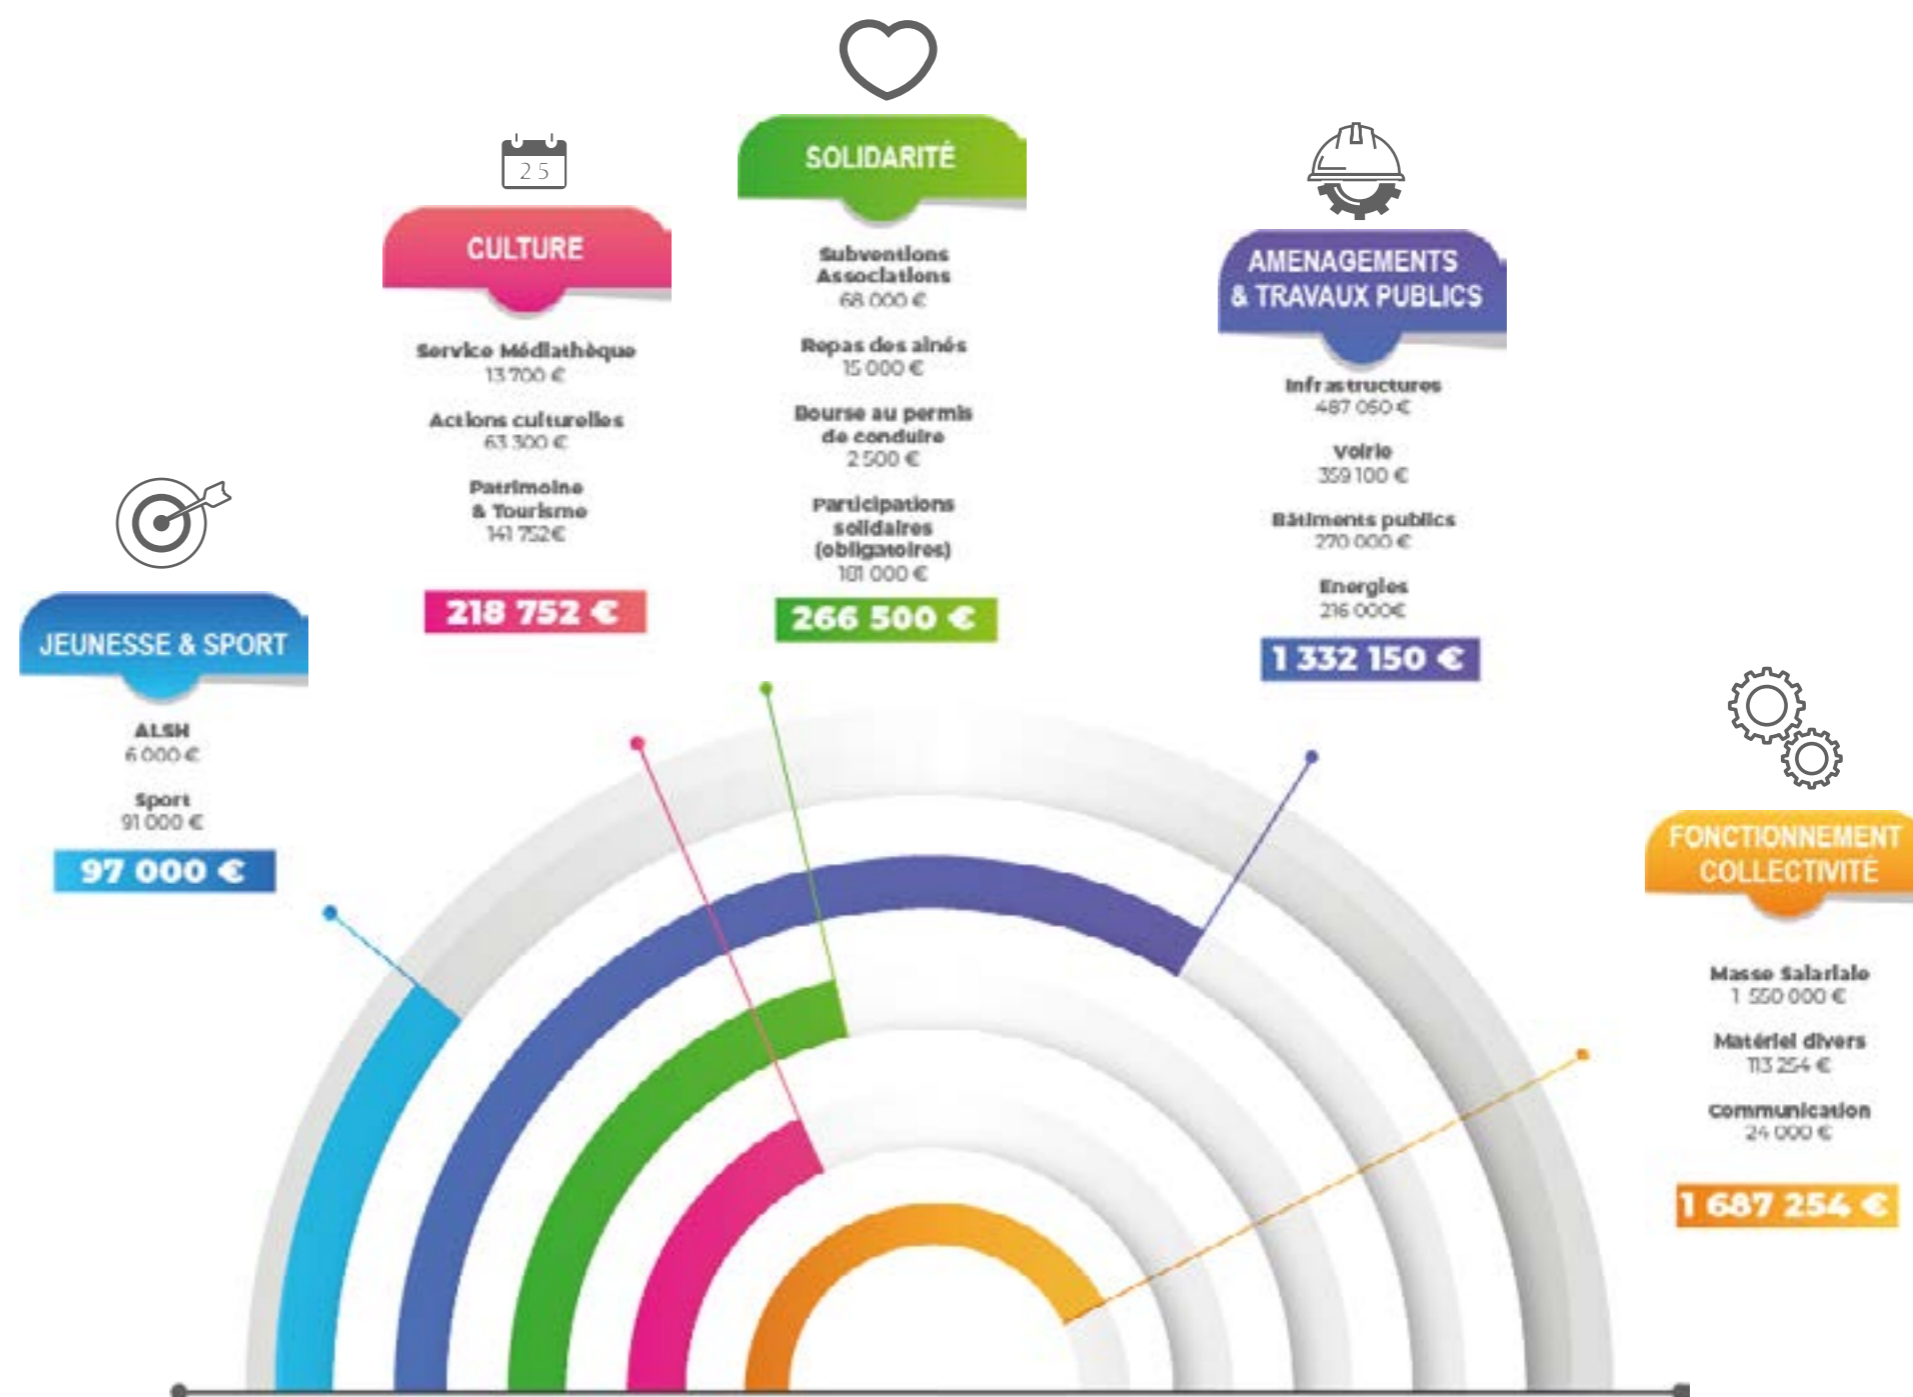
25

CULTURE

Service Médiathèque
13 700 €

Actions culturelles
63 300 €

Patrimoine
& Tourisme
141 752€

218 752 €

SOLIDARITÉ

Subventions
Associations
68 000 €

Repas des aînés
15 000 €

Bourse au permis
de conduire
2 500 €

Participations
solidaires
(obligatoires)
181 000 €

266 500 €

AMENAGEMENTS
& TRAVAUX PUBLICS

Infrastructures
487 050 €

Voirie
359 100 €

Bâtiments publics
270 000 €

Energies
216 000€

1 332 150 €

JEUNESSE & SPORT

ALSH
6 000 €

Sport
91 000 €

97 000 €

FONCTIONNEMENT
COLLECTIVITÉ

Masse Salariale
1 550 000 €

Matériel divers
113 254 €

Communication
24 000 €

1 687 254 €